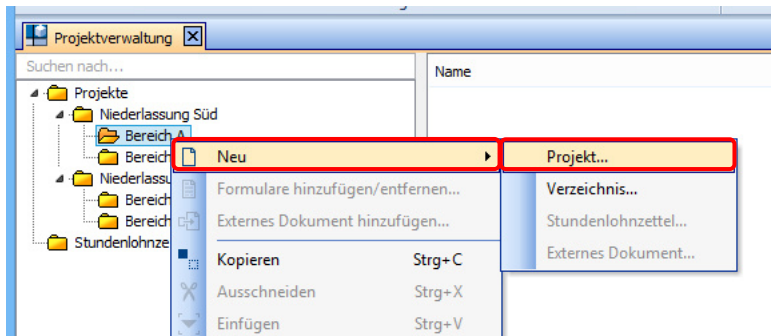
Projektverwaltung

Suchen nach...

Name

Projekte
Niederlassung Süd
Bereich A
Bereich
Niederlassu
Bereich
Bereich
Stundenlohnze

Neu
Formulare hinzufügen/entfernen...
Externes Dokument hinzufügen...
Kopieren Strg+C
Ausschneiden Strg+X
Einfügen Strg+V

Projekt...
Verzeichnis...
Stundenlohnzettel...
Externes Dokument...